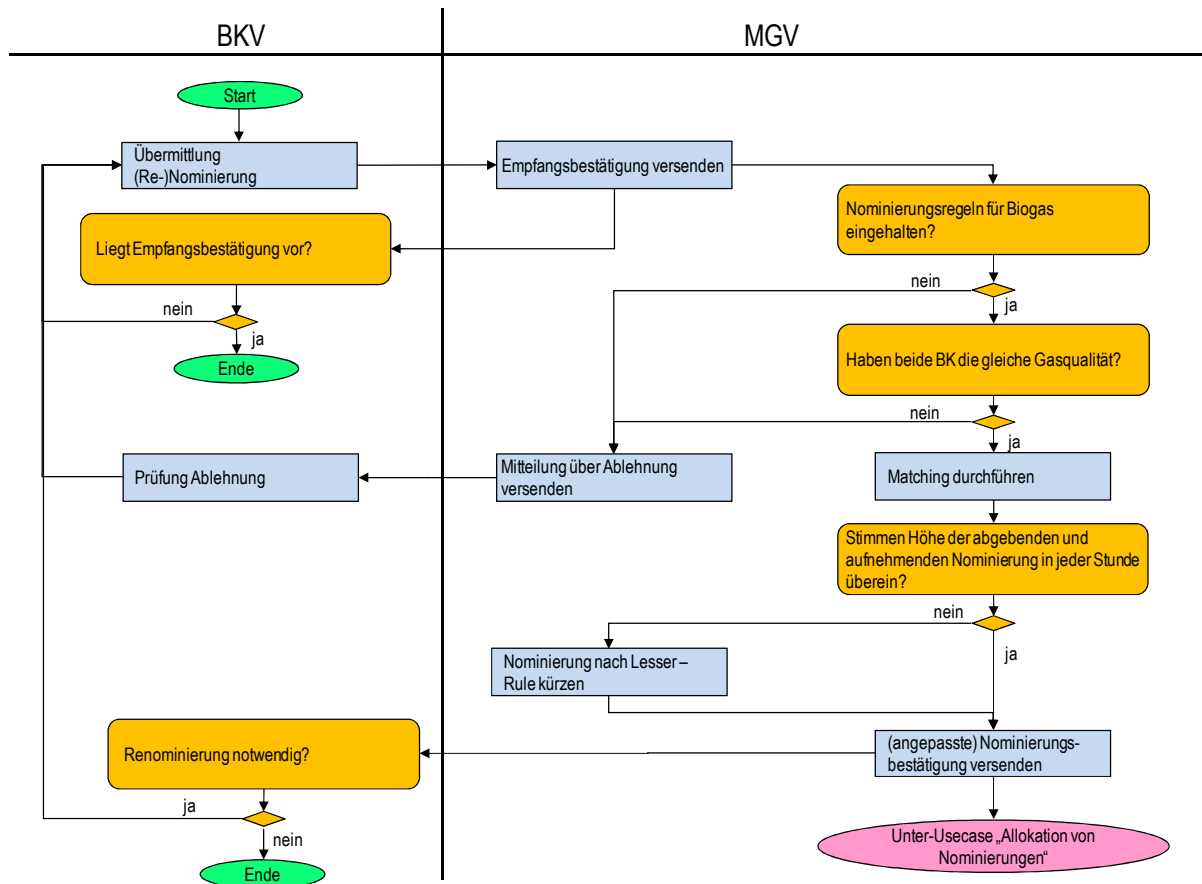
BKV

MGV

Start

Übermittlung (Re-)Nominierung

Empfangsbestätigung versenden

Nominierungsregeln für Biogas eingehalten?

Liegt Empfangsbestätigung vor?

nein

ja

Ende

nein

ja

Haben beide BK die gleiche Gasqualität?

nein

ja

Prüfung Ablehnung

Mitteilung über Ablehnung versenden

Matching durchführen

Stimmen Höhe der abgebenden und aufnehmenden Nominierung in jeder Stunde überein?

nein

Nominierung nach Lesser – Rule kürzen

ja

Renominierung notwendig?

(angepasste) Nominierungsbestätigung versenden

ja

nein

Ende

Unter-Usecase „Allokation von Nominierungen“